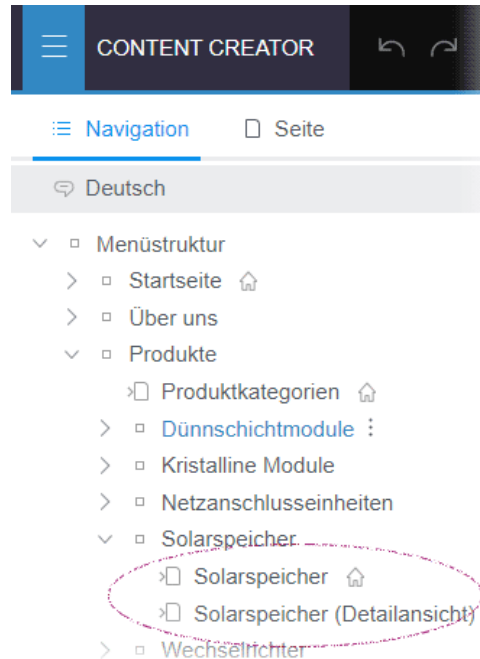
CONTENT CREATOR

Navigation
Seite

Deutsch

Menüstruktur
Startseite
Über uns
Produkte
Produktkategorien
Dünnschichtmodule
Kristalline Module
Netzanschlusseinheiten
Solarspeicher
Solarspeicher
Solarspeicher (Detailansicht)
Wechselrichter